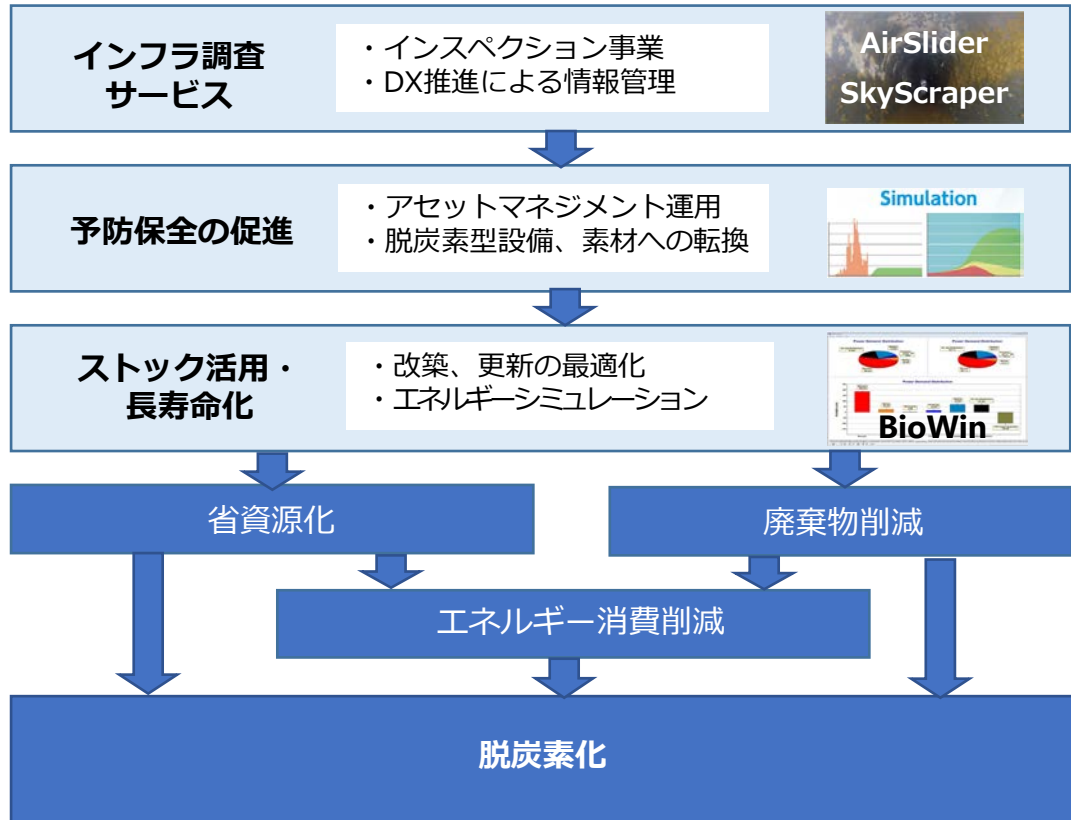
インフラ調査サービス

・インスペクション事業
・DX推進による情報管理

AirSlider
SkyScraper

予防保全の促進

・アセットマネジメント運用
・脱炭素型設備、素材への転換

Simulation

ストック活用・長寿命化

・改築、更新の最適化
・エネルギーシミュレーション

BioWin

省資源化

廃棄物削減

エネルギー消費削減

脱炭素化